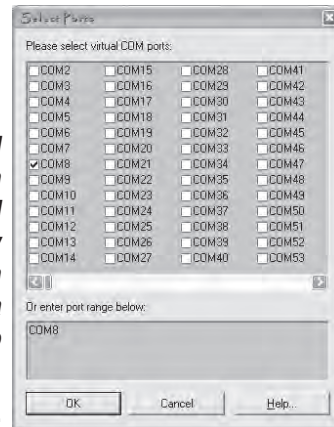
Select Ports

Please select virtual COM ports:

| | | | |
|---|---|---|---|
| COM2 | COM15 | COM28 | COM41 |
| COM3 | COM16 | COM29 | COM42 |
| COM4 | COM17 | COM30 | COM43 |
| COM5 | COM18 | COM31 | COM44 |
| COM6 | COM19 | COM32 | COM45 |
| COM7 | COM20 | COM33 | COM46 |
| COM8 | COM21 | COM34 | COM47 |
| COM9 | COM22 | COM35 | COM48 |
| COM10 | COM23 | COM36 | COM49 |
| COM11 | COM24 | COM37 | COM50 |
| COM12 | COM25 | COM38 | COM51 |
| COM13 | COM26 | COM39 | COM52 |
| COM14 | COM27 | COM40 | COM53 |

Or enter port range below:

COM8

OK Cancel Help...